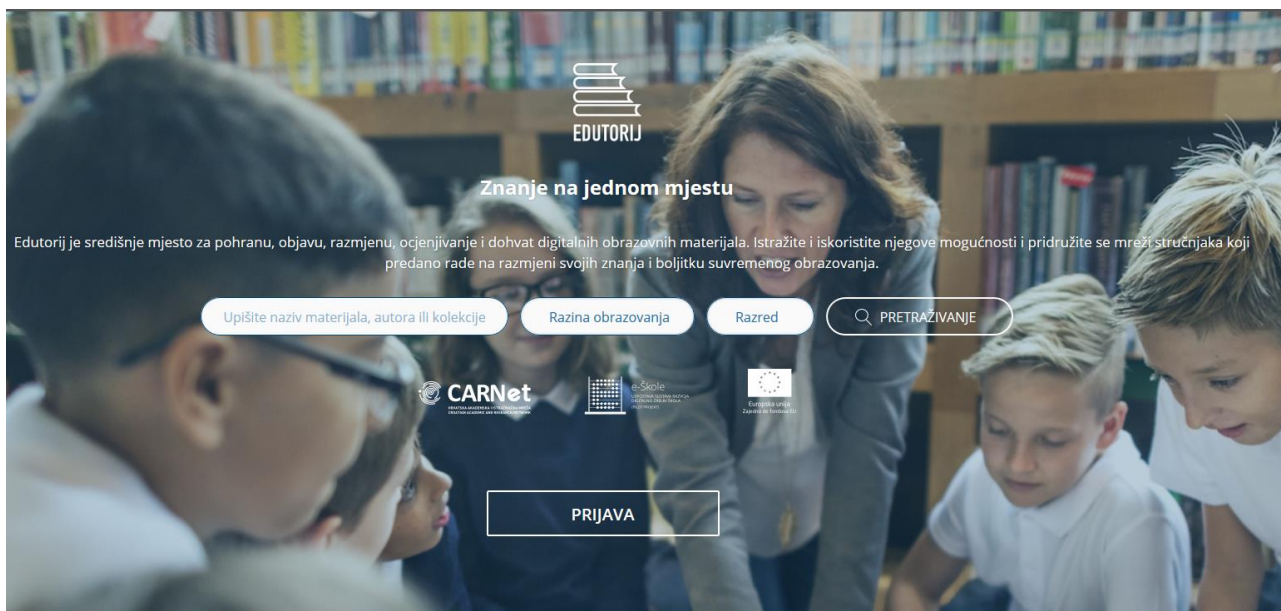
EDUTORIJ

Znanje na jednom mjestu

Edutorij je središnje mjesto za pohranu, objavu, razmjenu, ocjenjivanje i dohvat digitalnih obrazovnih materijala. Istražite i iskoristite njegove mogućnosti i pridružite se mreži stručnjaka koji predano rade na razmjeni svojih znanja i boljitku suvremenog obrazovanja.

Upišite naziv materijala, autora ili kolekcije

Razina obrazovanja

Razred

PRETRAŽIVANJE

CARNet
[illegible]

e-Škole
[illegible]

Europska unija
Zajedno do fondova EU

PRIJAVA